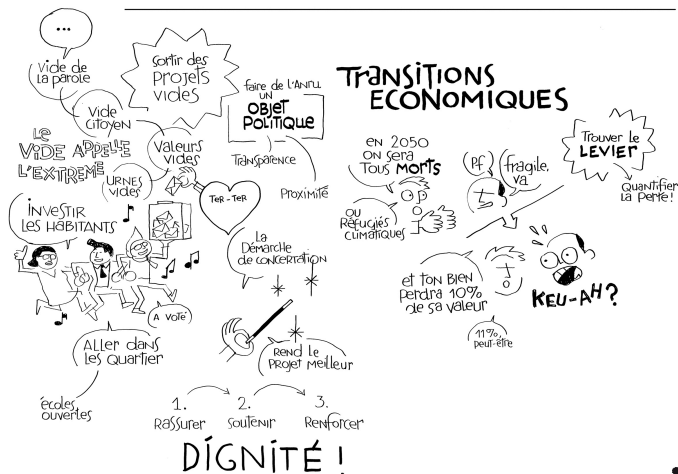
...

Vide de la parole

Sortir des Projets vides

faire de l'ANRU UN OBJET POLITIQUE

Vide Citoyen

LE VIDE APPELLE L'EXTRÊME

Valeurs vides

URNES vides

Transparence

Proximité

TER - TER

INVESTIR LES HABITANTS

La Démarche de concertation

A voté

Aller dans les Quartier

Rend le Projet meilleur

écoles ouvertes

1. Rassurer

2. soutenir

3. Renforcer

DIGNITÉ !

TRANSITIONS ECONOMIQUES

EN 2050 ON sera TOUS MORTS

OU Réfugiés climatiques

Pf

fragile, va

Trouver le LEVIER

Quantifier la perte!

et ton BIEN perdra 10% de sa valeur

11% peut-être

KEU-AH?